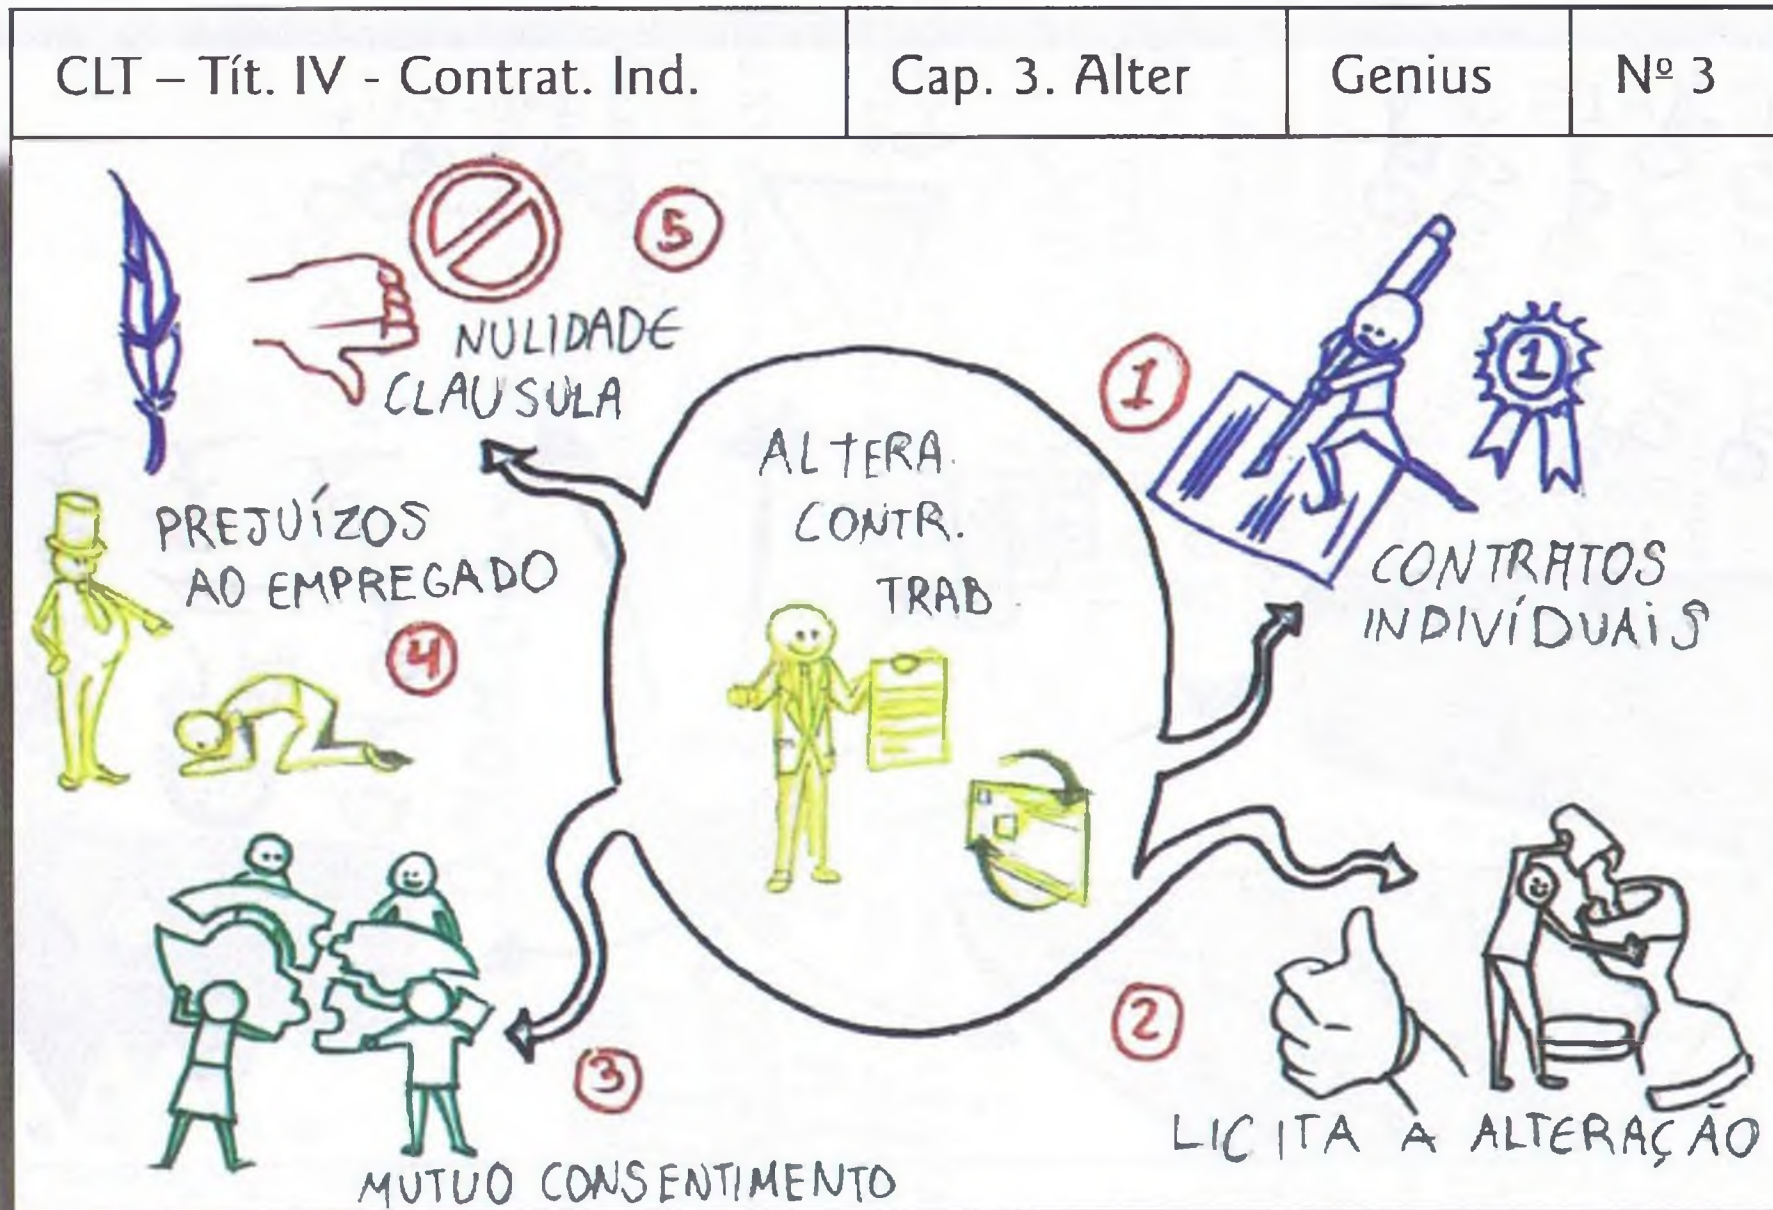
| CLT – Tít. IV - Contrat. Ind. | Cap. 3. Alter | Genius | Nº 3 |
|---|---|---|---|

5
NULIDADE
CLAUSULA

ALTERA.
CONTR.
TRAB.

1
CONTRATOS
INDIVÍDUAIS

PREJUÍZOS
AO EMPREGADO
4

2
LICITA A ALTERAÇÃO

3
MUTUO CONSENTIMENTO